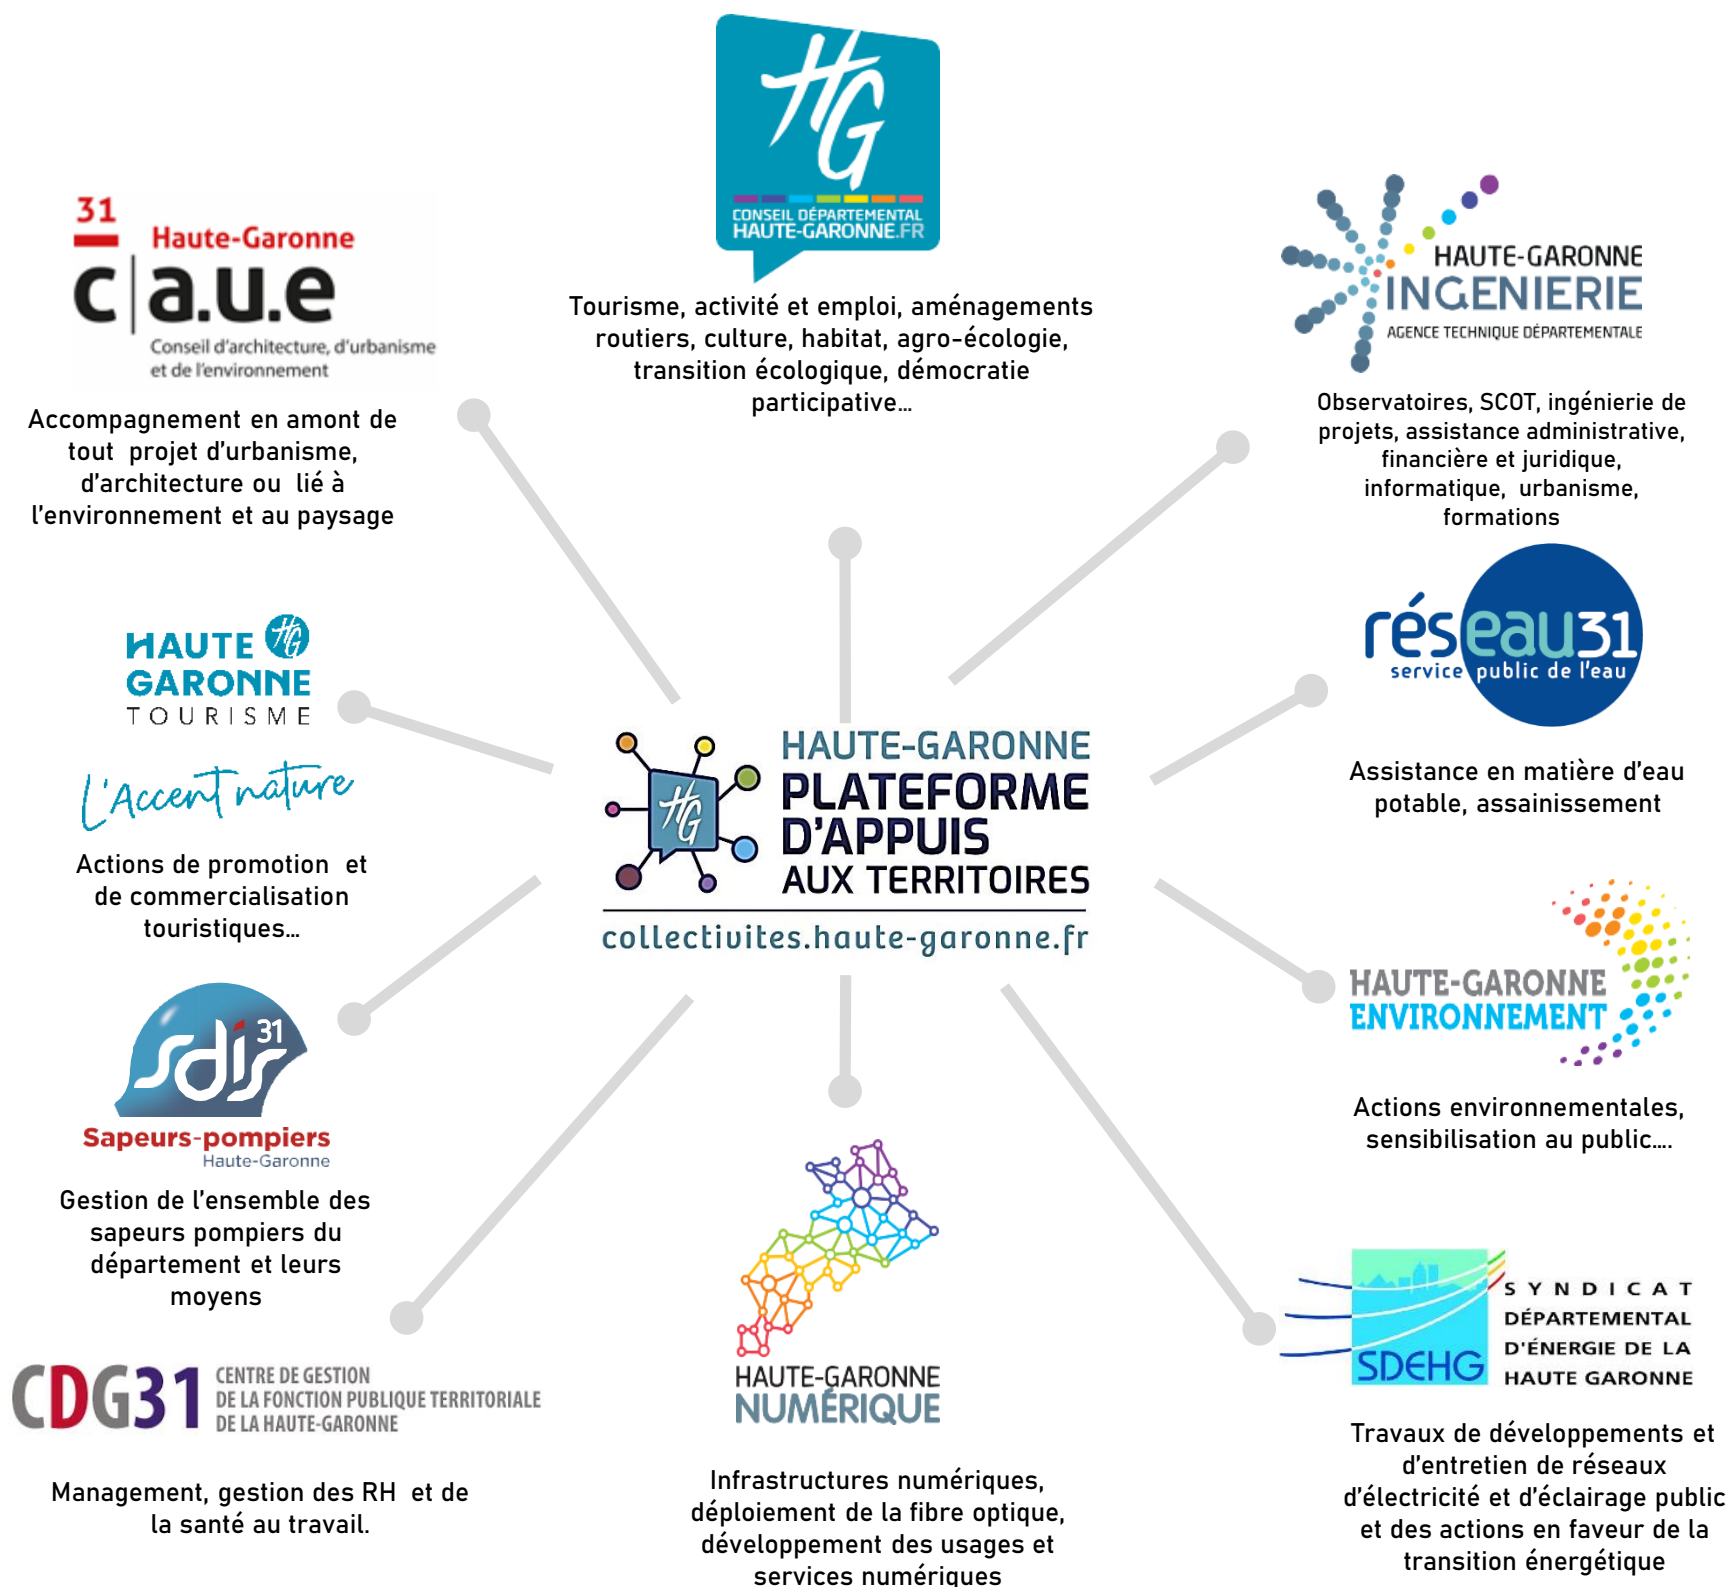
HG
CONSEIL DÉPARTEMENTAL
HAUTE-GARONNE.FR

Tourisme, activité et emploi, aménagements routiers, culture, habitat, agro-écologie, transition écologique, démocratie participative…

31
Haute-Garonne
c|a.u.e
Conseil d'architecture, d'urbanisme et de l'environnement

Accompagnement en amont de tout projet d'urbanisme, d'architecture ou lié à l'environnement et au paysage

HAUTE-GARONNE
INGENIERIE
AGENCE TECHNIQUE DÉPARTEMENTALE

Observatoires, SCOT, ingénierie de projets, assistance administrative, financière et juridique, informatique, urbanisme, formations

HAUTE GARONNE
TOURISME
L'Accent nature

Actions de promotion et de commercialisation touristiques…

réseau31
service public de l'eau

Assistance en matière d'eau potable, assainissement

HAUTE-GARONNE
PLATEFORME D'APPUIS AUX TERRITOIRES
collectivites.haute-garonne.fr

sdis 31
Sapeurs-pompiers
Haute-Garonne

Gestion de l'ensemble des sapeurs pompiers du département et leurs moyens

HAUTE-GARONNE
ENVIRONNEMENT

Actions environnementales, sensibilisation au public….

CDG31
CENTRE DE GESTION
DE LA FONCTION PUBLIQUE TERRITORIALE
DE LA HAUTE-GARONNE

Management, gestion des RH et de la santé au travail.

HAUTE-GARONNE
NUMÉRIQUE

Infrastructures numériques, déploiement de la fibre optique, développement des usages et services numériques

SDEHG
SYNDICAT DÉPARTEMENTAL D'ÉNERGIE DE LA HAUTE GARONNE

Travaux de développements et d'entretien de réseaux d'électricité et d'éclairage public et des actions en faveur de la transition énergétique